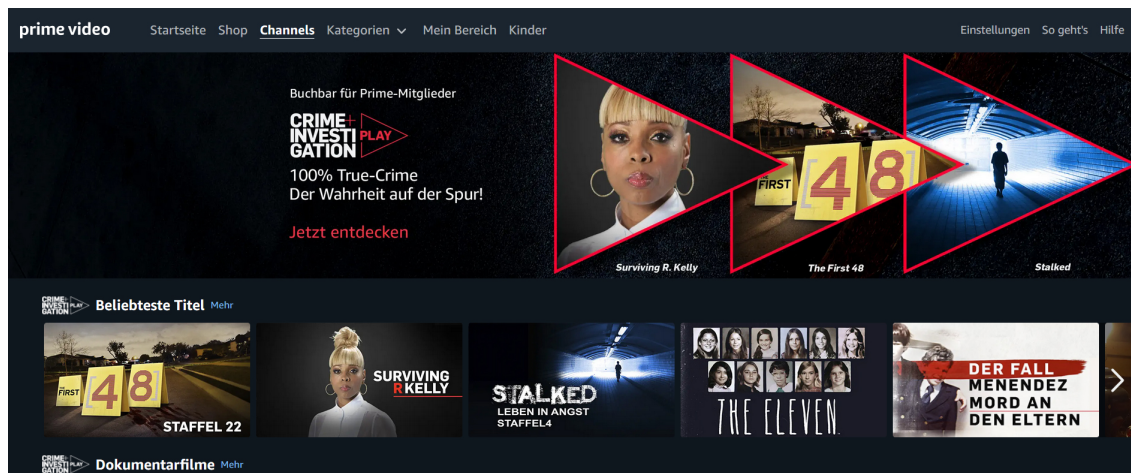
prime video Startseite Shop Channels Kategorien Mein Bereich Kinder Einstellungen So geht's Hilfe

Buchbar für Prime-Mitglieder

CRIME+ INVESTIGATION PLAY

100% True-Crime
Der Wahrheit auf der Spur!

Jetzt entdecken

FIRST 48

Surviving R. Kelly

The First 48

Stalked

CRIME+ INVESTIGATION PLAY Beliebteste Titel Mehr

FIRST 48 STAFFEL 22

SURVIVING R KELLY

STALKED LEBEN IN ANGST STAFFEL4

THE ELEVEN

DER FALL MENENDEZ MORD AN DEN ELTERN

CRIME+ INVESTIGATION PLAY Dokumentarfilme Mehr